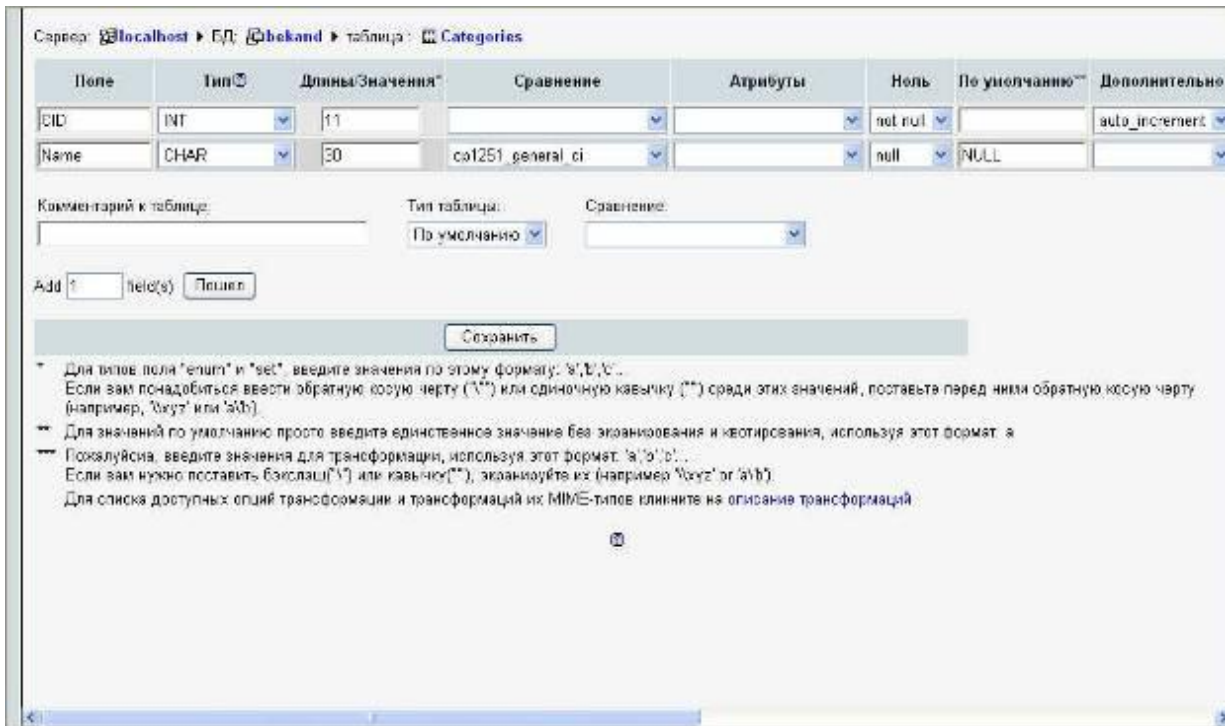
Сервер: localhost ▸ БД: bekand ▸ таблица: Categories

| Поле | Тип | Длины/Значения* | Сравнение | Атрибуты | Ноль | По умолчанию** | Дополнительно |
|---|---|---|---|---|---|---|---|
| CID | INT | 11 | | | not null | | auto_increment |
| Name | CHAR | 30 | cp1251_general_ci | | null | NULL | |

Комментарий к таблице:

Тип таблицы: По умолчанию

Сравнение:

Add 1 field(s) Пошел

Сохранить

* Для типов поля "enum" и "set", введите значения по этому формату: 'a','b','c'...
Если вам понадобиться ввести обратную косую черту ("\") или одиночную кавычку ("'") среди этих значений, поставьте перед ними обратную косую черту (например, '\\xyz' или 'a\'b').

** Для значений по умолчанию просто введите единственное значение без экранирования и квотирования, используя этот формат: a

*** Пожалуйста, введите значения для трансформации, используя этот формат: 'a','b','c'...
Если вам нужно поставить бэкслэш("\") или кавычку("'"), экранируйте их (например '\\xyz' or 'a\'b').
Для списка доступных опций трансформации и трансформаций их MIME-типов кликните на описание трансформаций